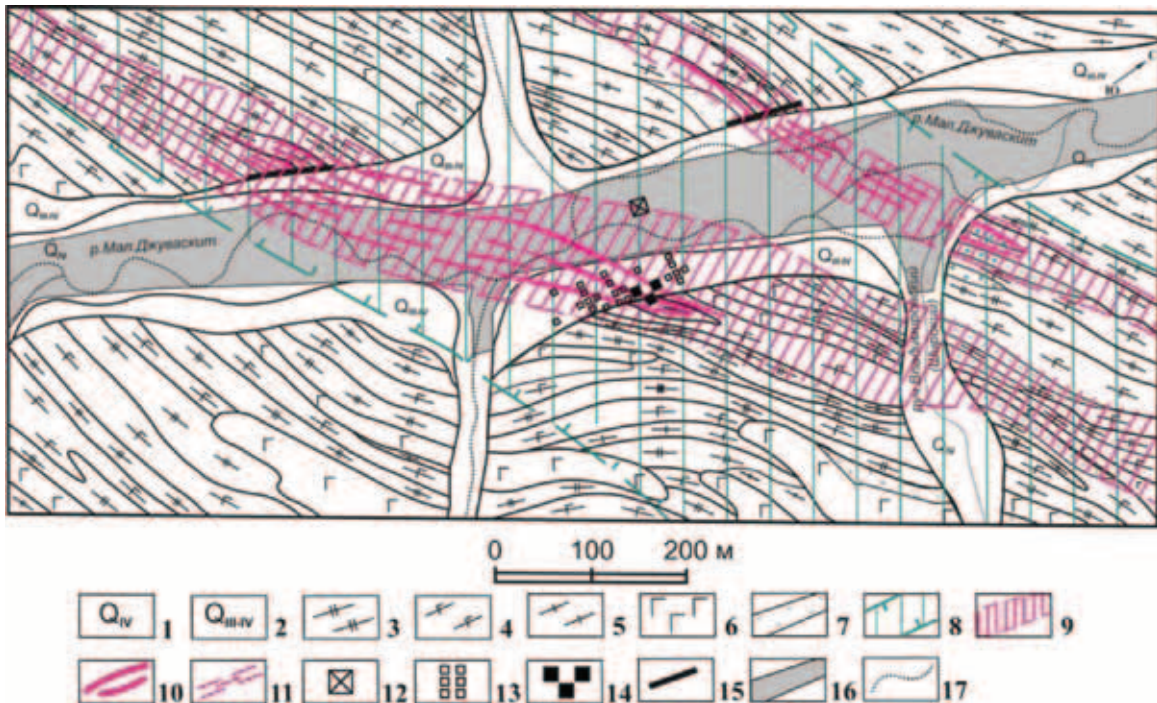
$Q_{III-IV}$
С
Ю
р. Мал. Джуваскит
$Q_{IV}$
$Q_{III-IV}$
$Q_{IV}$
р. Мал. Джуваскит
$Q_{III-IV}$
$Q_{III-IV}$
$Q_{III-IV}$
$Q_{IV}$

0 100 200 м

$Q_{IV}$ 1
$Q_{III-IV}$ 2
3
4
5
6
7
8
9
10
11
12
13
14
15
16
17